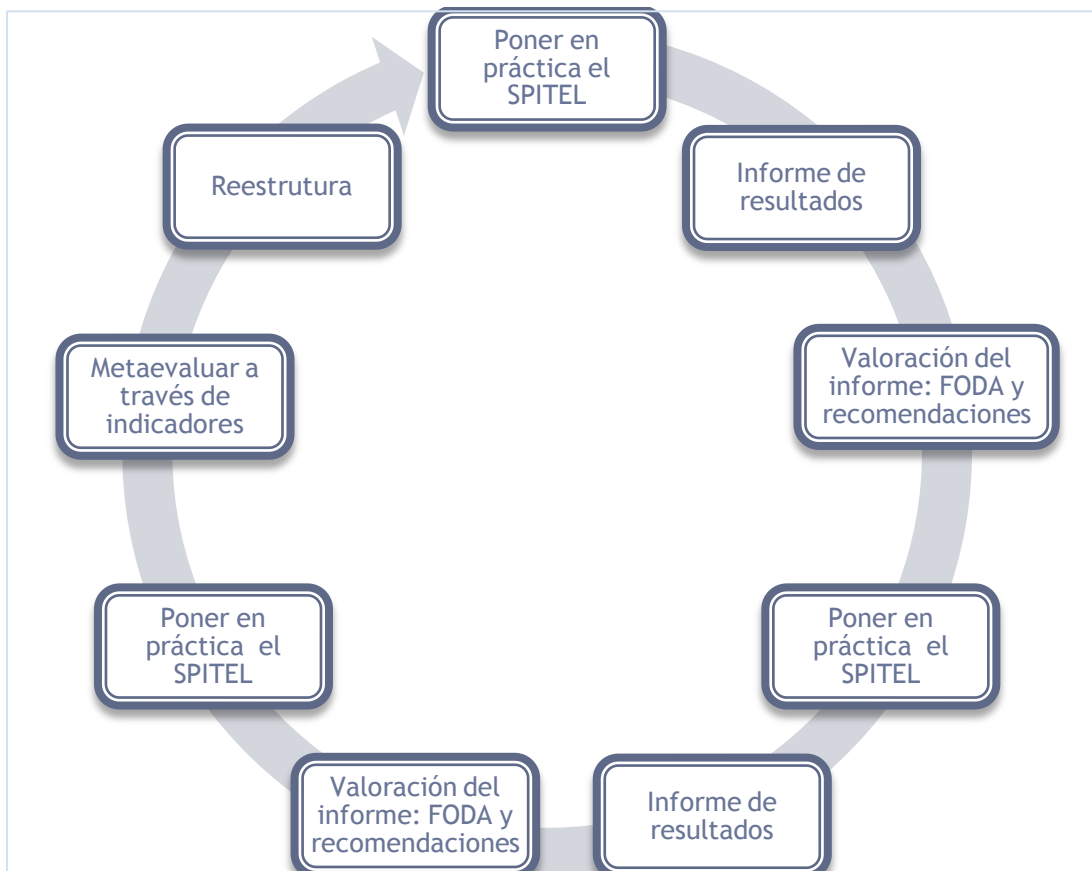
Poner en práctica el SPITEL

Informe de resultados

Valoración del informe: FODA y recomendaciones

Poner en práctica el SPITEL

Informe de resultados

Valoración del informe: FODA y recomendaciones

Poner en práctica el SPITEL

Metaevaluar a través de indicadores

Reestrutura